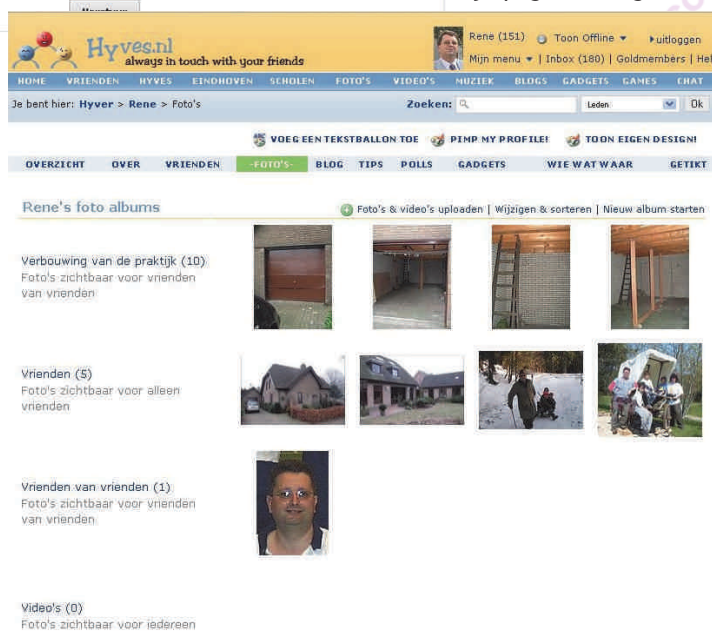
Hyves.nl
always in touch with your friends

Rene (151) Toon Offline ▾ ▸uitloggen
Mijn menu ▾ | Inbox (180) | Goldmembers | Hel

HOME VRIENDEN HYVES EINDHOVEN SCHOLEN FOTO'S VIDEO'S MUZIEK BLOGS GADGETS GAMES CHAT

Je bent hier: Hyver > Rene > Foto's

Zoeken: Leden Ok

VOEG EEN TEKSTBALLON TOE PIMP MY PROFILE! TOON EIGEN DESIGN!

OVERZICHT OVER VRIENDEN -FOTO'S- BLOG TIPS POLLS GADGETS WIE WAT WAAR GETIKT

Rene's foto albums

Foto's & video's uploaden | Wijzigen & sorteren | Nieuw album starten

Verbouwing van de praktijk (10)
Foto's zichtbaar voor vrienden van vrienden

Vrienden (5)
Foto's zichtbaar voor alleen vrienden

Vrienden van vrienden (1)
Foto's zichtbaar voor vrienden van vrienden

Video's (0)
Foto's zichtbaar voor iedereen